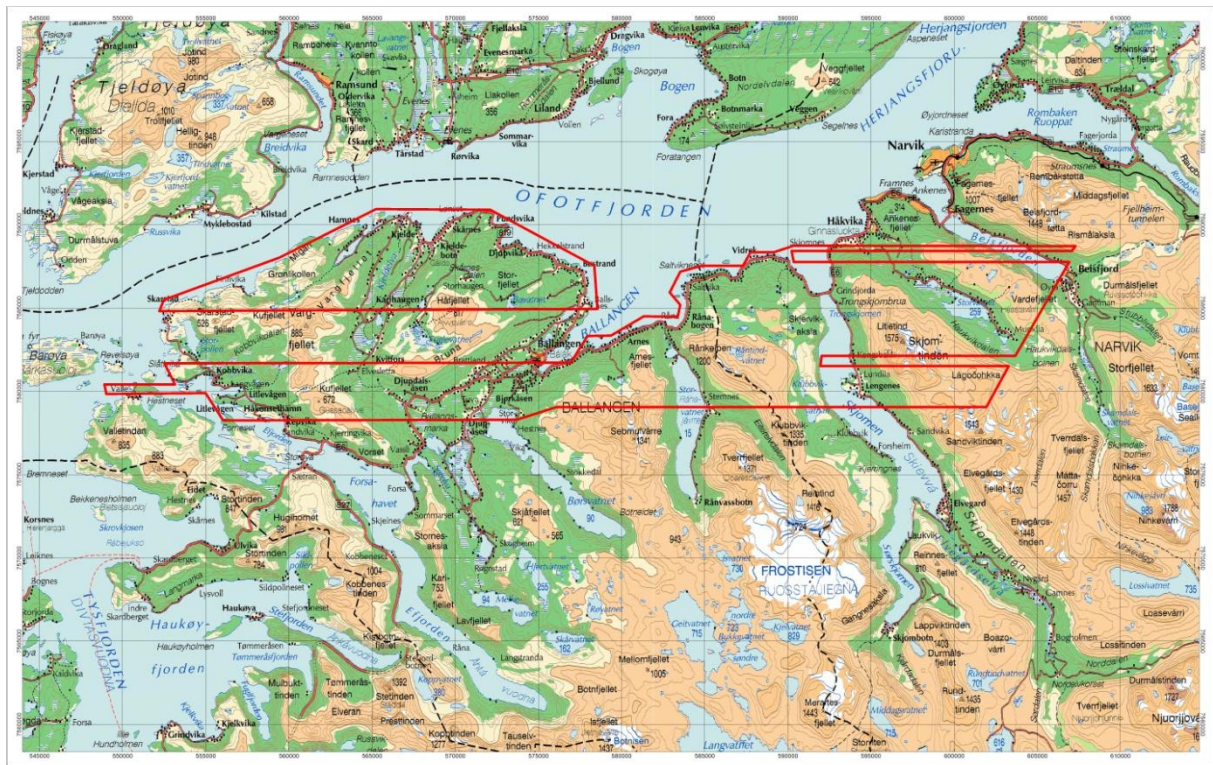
545000 550000 555000 560000 565000 570000 575000 580000 585000 590000 595000 600000 605000 610000

Tjeldøya
Dealda
Ramsund
Tårstad
Rørvika
Evenes
Liland
Bogen
Fjelldal
Dragvika
Narvik
Herjangsfjorden
HERJANGSFJORDEN
Rombaken
Ruoppat
Beisfjord
Fagernes
Ankenes
Framnes
Håkvika
Vidrek
Skjomen
OFOTFJORDEN
Kjeldebotn
Djupvik
Bostrand
Storfjellet
Hamnes
Skarstad
Vargfjellet
Kjelde
Skarnes
Ballangen
BALLANGEN
Kobbvika
Litlevågen
Håkonsethamn
Kuffjellet
Djupdalsåsen
Bjørkåsen
Efjorden
Arnes
Råna
Skjomtinden
Lengenes
NARVIK
Storfjellet
FROSTISEN
RUOSSTÁVIEGNA
Forsahavet
Stefjorden
Haukøy
Korsnes
TYSFJORDEN
DIVTASVUOTNA
Kjelvika
Grindvika
Botnfjellet
Tausetinden
Langvatnet
Middagsvatnet
Njuorjjovarri
Durmålstinden
Lossitinden
Loasevarri
Boazovárri
Skjombotn
Lappviktinden
Reinnesfjellet
Storfjellet
Frostisen
Sørfjorden
Tverrfjellet
Råndalen
Sebmutvarre
Myklebostad
Kilstad
Ramnesodden
Breidvika
Durmålstuva
Vågeaksla
Barøya
Vallen
Forsa
Sildpollneset
Hugtinden
Kobbenes
Stortinden
Sørdalsfjellet
Elvegårdsfjellet
Middagsfjellet
Rismålsaksla
Beisfjord
Durmålsfjellet
Vardefjellet
Litletind
Sandvika
Sandvikinden
Rånabogen
Saltvik
Trongskjombrua